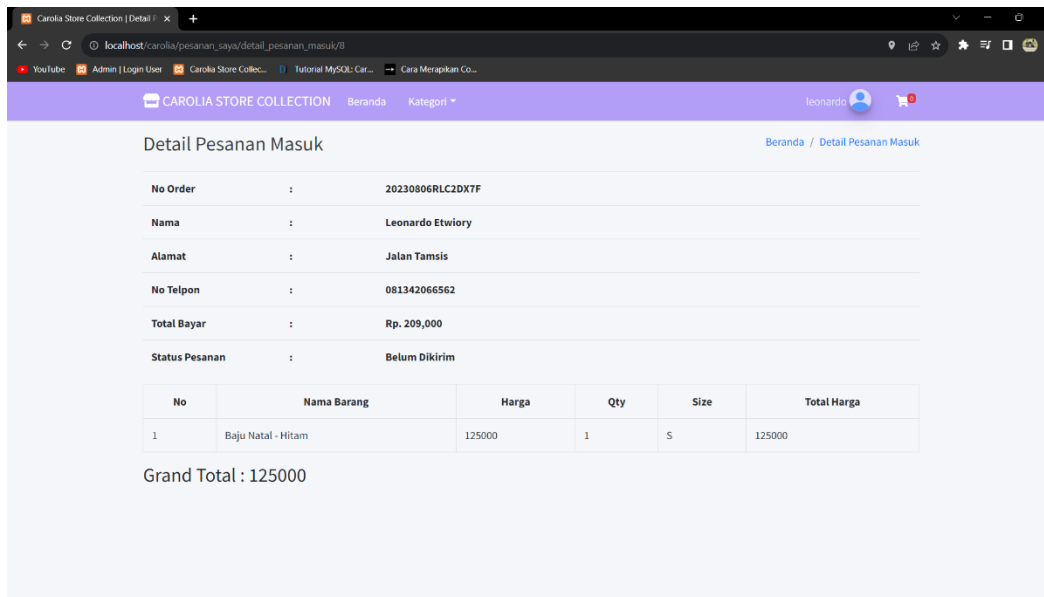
Carolia Store Collection | Detail P ×

localhost/carolia/pesanan_saya/detail_pesanan_masuk/8

YouTube Admin | Login User Carolia Store Collec... Tutorial MySQL: Car... Cara Merapikan Co...

CAROLIA STORE COLLECTION Beranda Kategori

leonardo 0

Detail Pesanan Masuk

Beranda / Detail Pesanan Masuk

| | | |
|---|---|---|
| No Order | : | 20230806RLC2DX7F |
| Nama | : | Leonardo Etwiory |
| Alamat | : | Jalan Tamsis |
| No Telpon | : | 081342066562 |
| Total Bayar | : | Rp. 209,000 |
| Status Pesanan | : | Belum Dikirim |

| No | Nama Barang | Harga | Qty | Size | Total Harga |
|---|---|---|---|---|---|
| 1 | Baju Natal - Hitam | 125000 | 1 | S | 125000 |

Grand Total : 125000